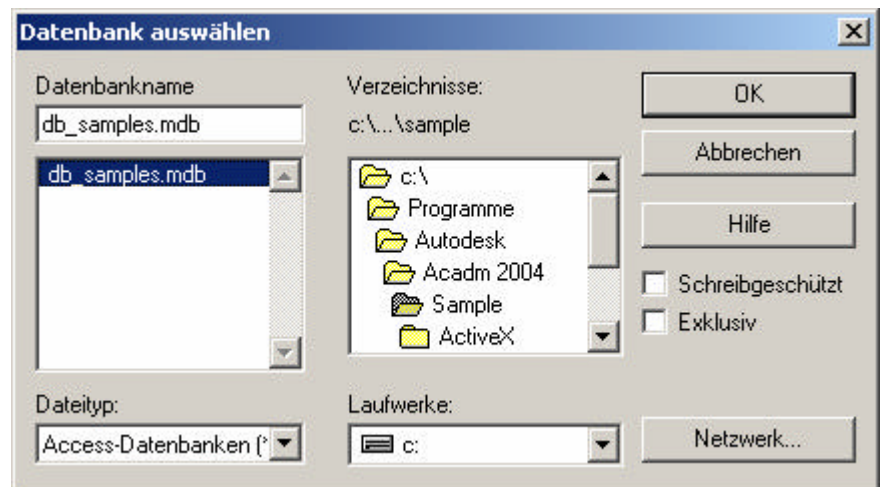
Datenbank auswählen

Datenbankname

db_samples.mdb

db_samples.mdb

Verzeichnisse:

c:\...\sample

c:\
Programme
Autodesk
Acadm 2004
Sample
ActiveX

OK

Abbrechen

Hilfe

Schreibgeschützt

Exklusiv

Dateityp:

Access-Datenbanken (*

Laufwerke:

c:

Netzwerk...